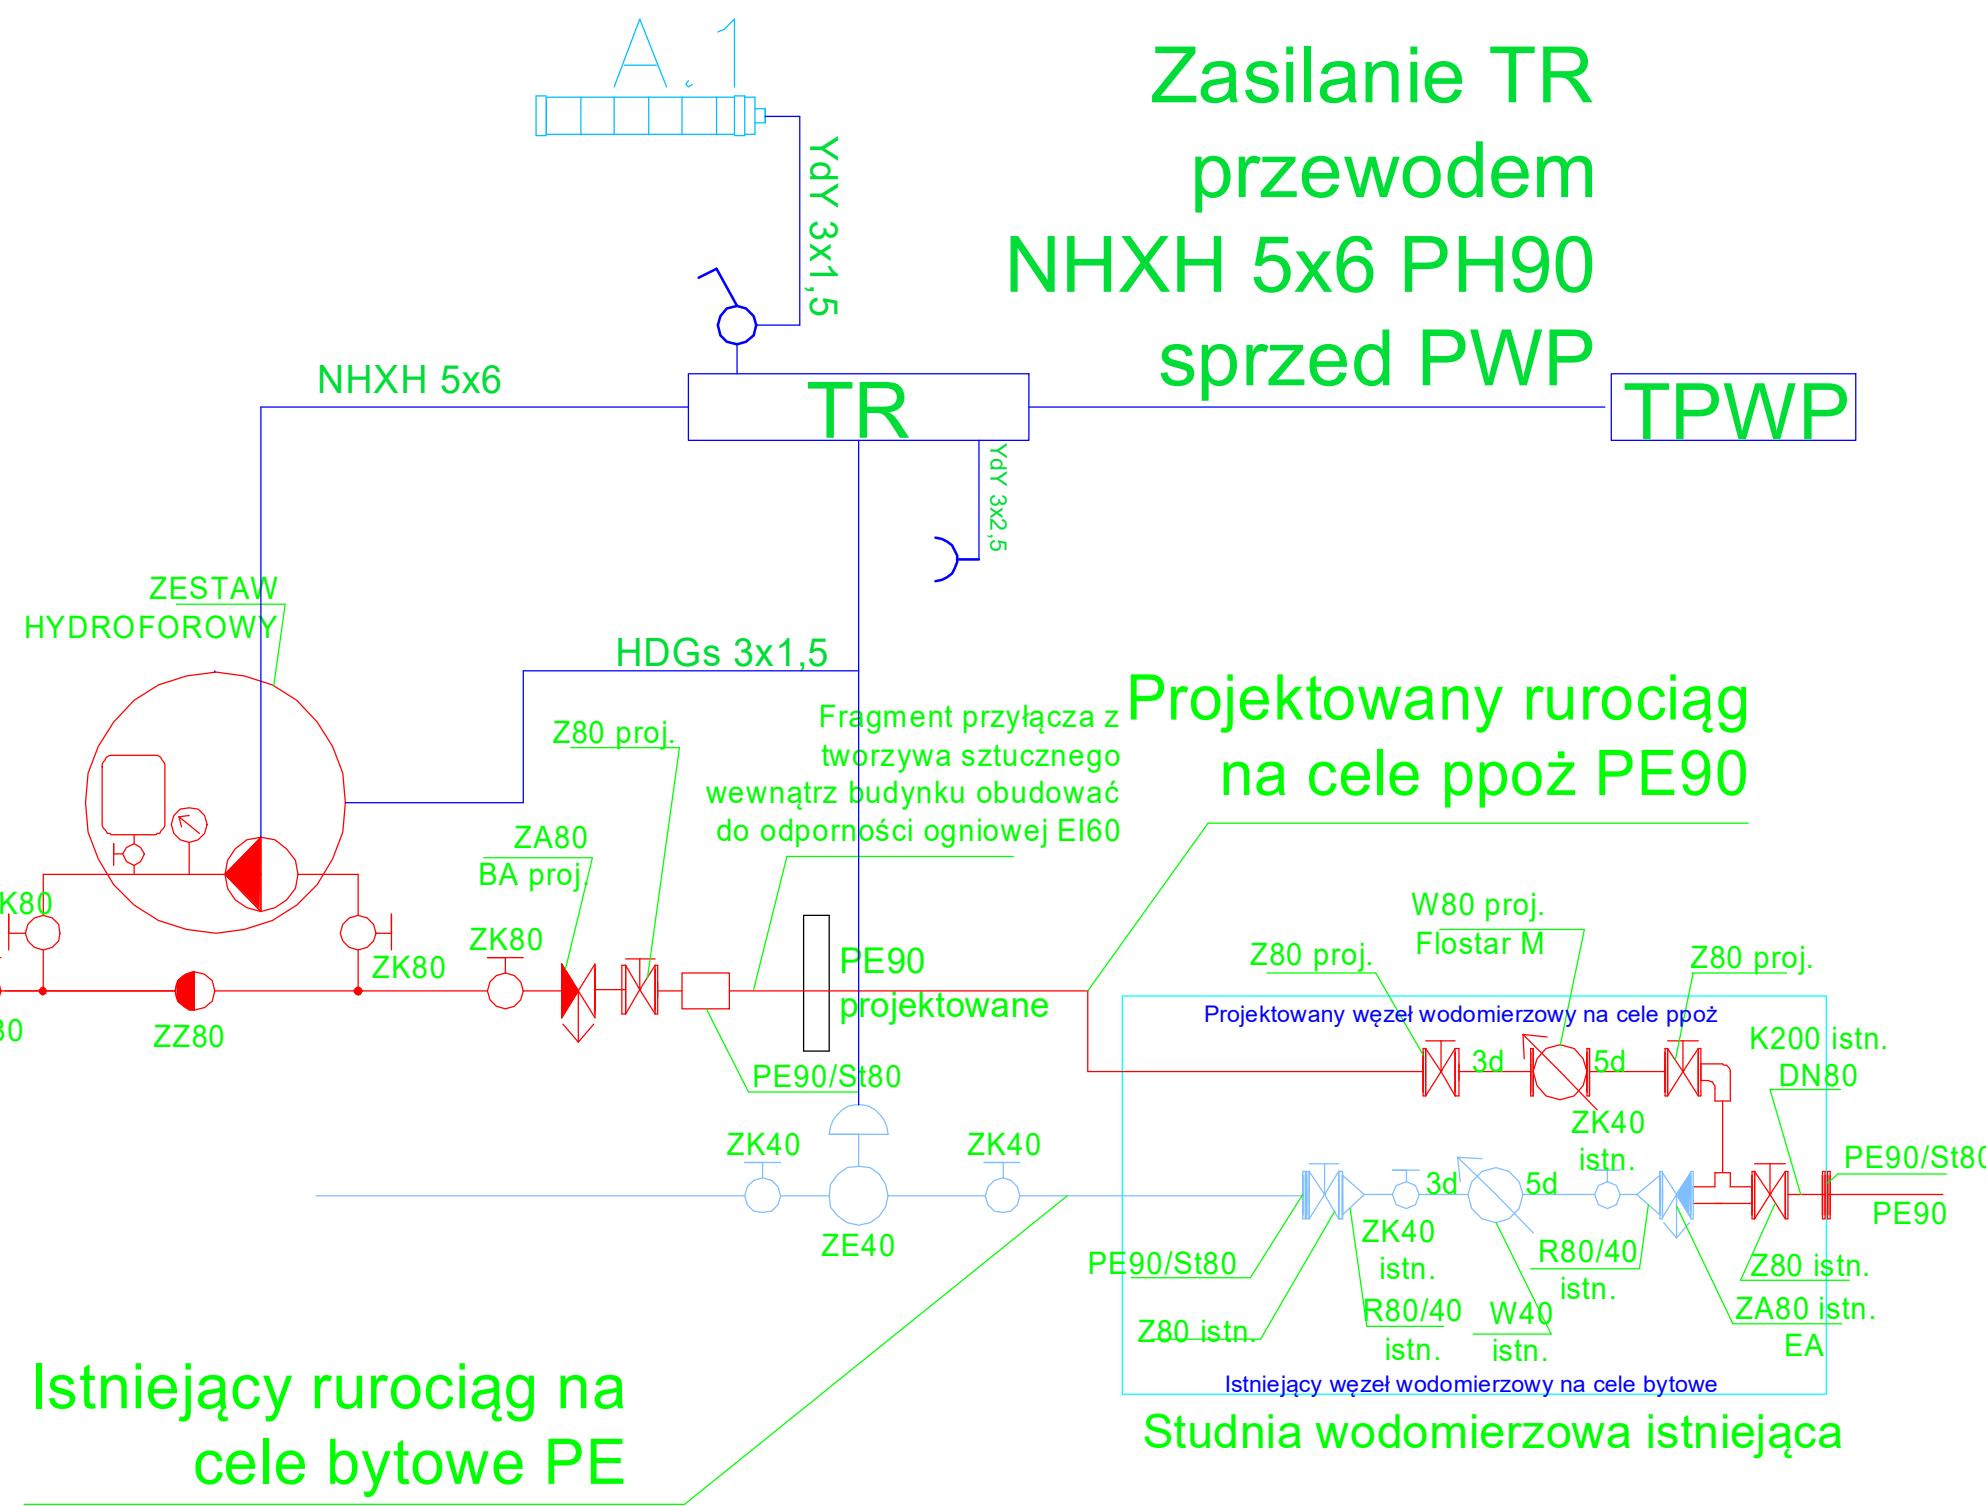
A.1

YdY 3x1,5

Zasilanie TR przewodem NHXH 5x6 PH90 sprzed PWP

NHXH 5x6

TR

TPWP

YdY 3x2,5

ZESTAW HYDROFOROWY

HDGs 3x1,5

Z80 proj.

Fragment przyłącza z tworzywa sztucznego wewnątrz budynku obudować do odporności ogniowej EI60

Projektowany rurociąg na cele ppoż PE90

ZA80
BA proj.

K80

ZK80

ZK80

80

ZZ80

PE90
projektowane

PE90/St80

W80 proj.
Flostar M

Z80 proj.

Z80 proj.

Projektowany węzeł wodomierzowy na cele ppoż

3d

5d

K200 istn.
DN80

ZK40
istn.

ZK40

ZK40

ZE40

PE90/St80

PE90

3d

5d

ZK40
istn.

R80/40
istn.

PE90/St80

Z80 istn.

R80/40
istn.

W40
istn.

Z80 istn.

ZA80 istn.
EA

Istniejący węzeł wodomierzowy na cele bytowe

Istniejący rurociąg na cele bytowe PE

Studnia wodomierzowa istniejąca